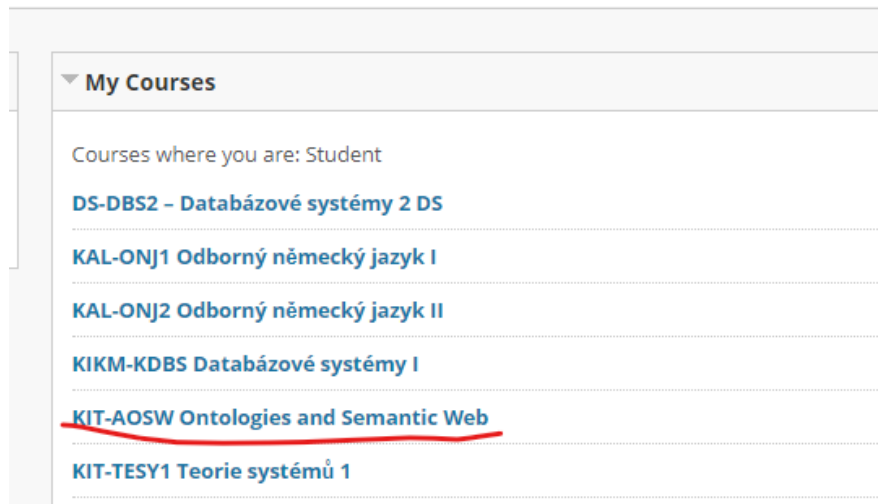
My Courses

Courses where you are: Student

DS-DBS2 – Databázové systémy 2 DS

KAL-ONJ1 Odborný německý jazyk I

KAL-ONJ2 Odborný německý jazyk II

KIKM-KDBS Databázové systémy I

KIT-AOSW Ontologies and Semantic Web

KIT-TESY1 Teorie systémů 1